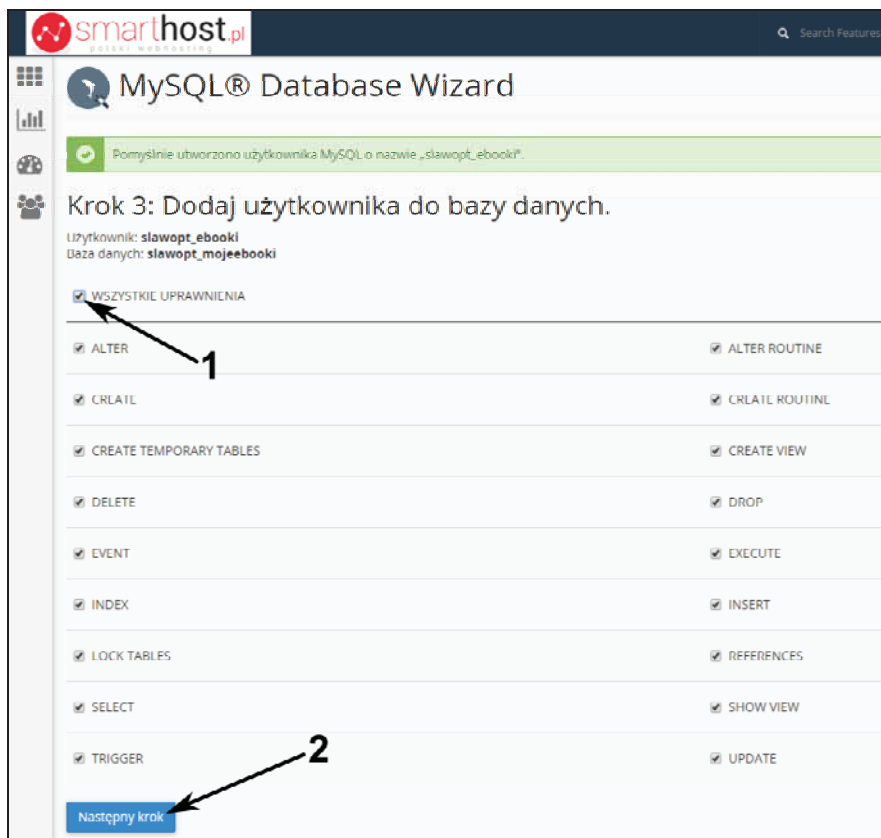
smarthost.pl
polski webhosting

Search Features

MySQL® Database Wizard

Pomyślnie utworzono użytkownika MySQL o nazwie „slawopt_ebooki".

Krok 3: Dodaj użytkownika do bazy danych.

Użytkownik: slawopt_ebooki
Baza danych: slawopt_mojeebooki

WSZYSTKIE UPRAWNIENIA

1

| | |
|---|---|
| ALTER | ALTER ROUTINE |
| CREATE | CREATE ROUTINE |
| CREATE TEMPORARY TABLES | CREATE VIEW |
| DELETE | DROP |
| EVENT | EXECUTE |
| INDEX | INSERT |
| LOCK TABLES | REFERENCES |
| SELECT | SHOW VIEW |
| TRIGGER | UPDATE |

2

Następny krok